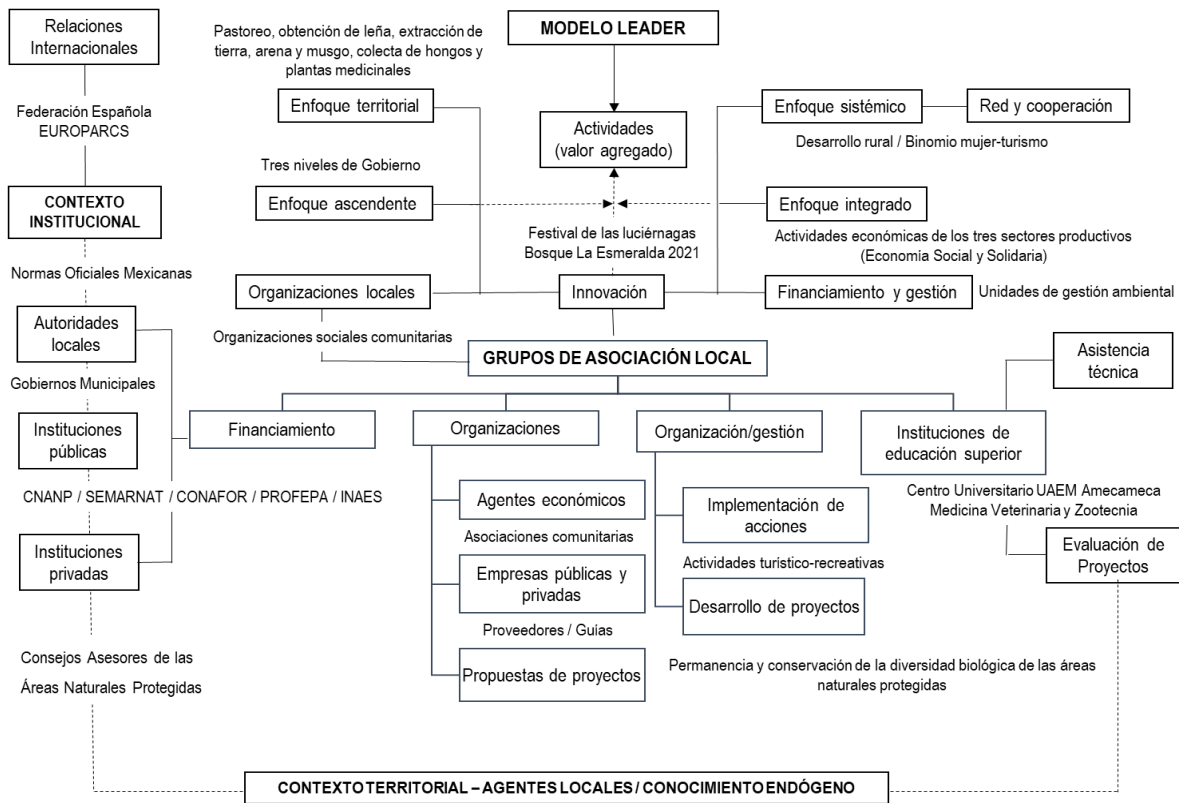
Relaciones Internacionales

Federación Española EUROPARCS

CONTEXTO INSTITUCIONAL

Normas Oficiales Mexicanas

Autoridades locales

Gobiernos Municipales

Instituciones públicas

CNANP / SEMARNAT / CONAFOR / PROFEPA / INAES

Instituciones privadas

Consejos Asesores de las Áreas Naturales Protegidas

Pastoreo, obtención de leña, extracción de tierra, arena y musgo, colecta de hongos y plantas medicinales

MODELO LEADER

Enfoque territorial

Actividades (valor agregado)

Enfoque sistémico

Red y cooperación

Desarrollo rural / Binomio mujer-turismo

Tres niveles de Gobierno

Enfoque ascendente

Enfoque integrado

Festival de las luciérnagas Bosque La Esmeralda 2021

Actividades económicas de los tres sectores productivos (Economía Social y Solidaria)

Organizaciones locales

Innovación

Financiamiento y gestión

Unidades de gestión ambiental

Organizaciones sociales comunitarias

GRUPOS DE ASOCIACIÓN LOCAL

Asistencia técnica

Financiamiento

Organizaciones

Organización/gestión

Instituciones de educación superior

Agentes económicos

Asociaciones comunitarias

Empresas públicas y privadas

Proveedores / Guías

Propuestas de proyectos

Implementación de acciones

Actividades turístico-recreativas

Desarrollo de proyectos

Centro Universitario UAEM Amecameca Medicina Veterinaria y Zootecnia

Evaluación de Proyectos

Permanencia y conservación de la diversidad biológica de las áreas naturales protegidas

CONTEXTO TERRITORIAL – AGENTES LOCALES / CONOCIMIENTO ENDÓGENO